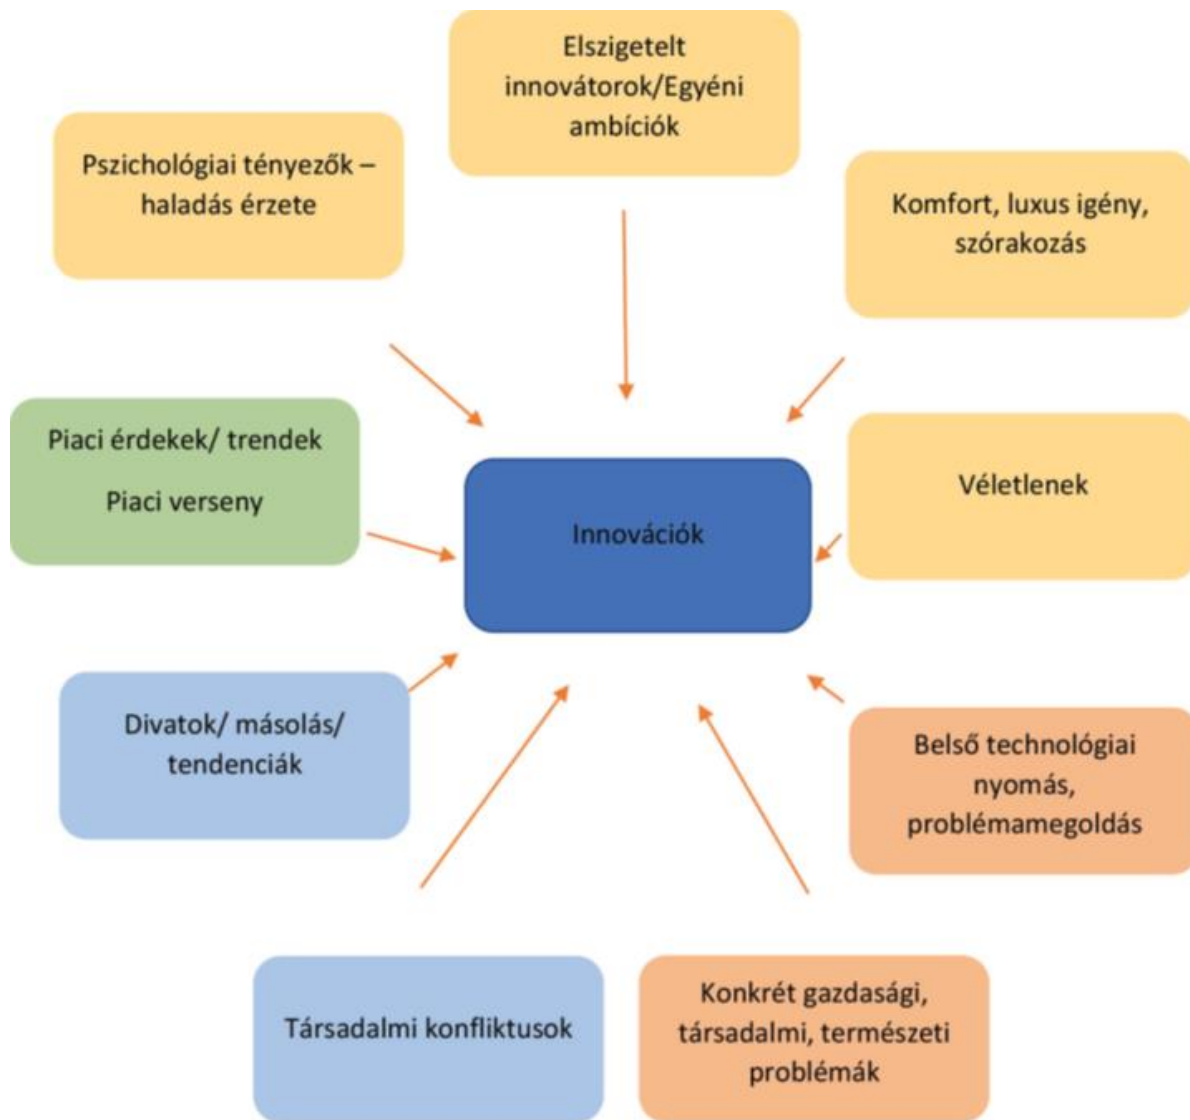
Elszigetelt innovátorok/Egyéni ambíciók

Pszichológiai tényezők – haladás érzete

Komfort, luxus igény, szórakozás

Piaci érdekek/ trendek

Piaci verseny

Innovációk

Véletlenek

Divatok/ másolás/ tendenciák

Belső technológiai nyomás, problémamegoldás

Társadalmi konfliktusok

Konkrét gazdasági, társadalmi, természeti problémák